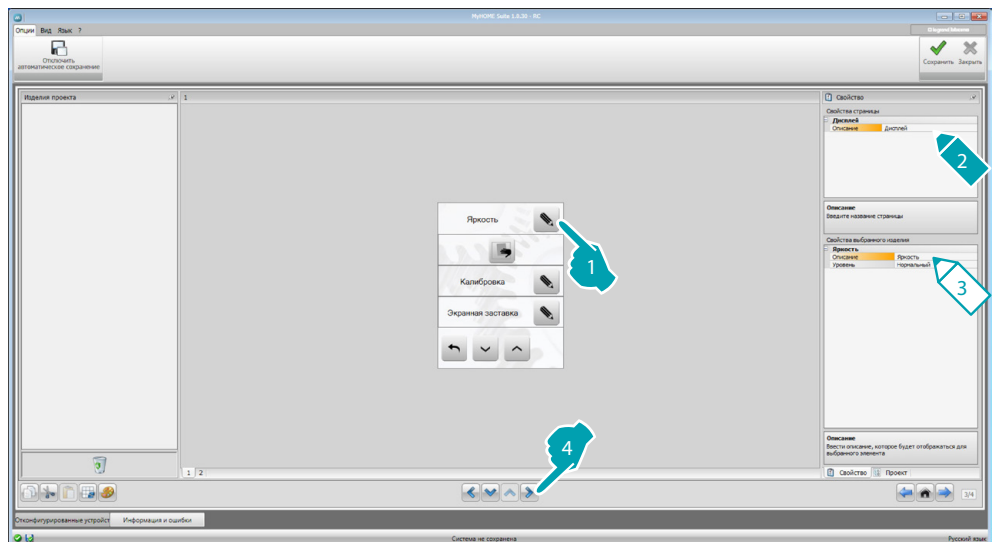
MyHOME Suite 1.0.30 - RC

Опции Вид Язык ?

Отключить автоматическое сохранение

Сохранить Закрыть

Изделия проекта

1

Свойство

Свойства страницы

Дисплей

Описание Дисплей

Описание
Введите название страницы

Свойства выбранного изделия

Яркость

Описание Яркость

Уровень Нормальный

Описание
Ввести описание, которое будет отображаться для выбранного элемента

Свойство Проект

Яркость

Калибровка

Экранная заставка

1

2

3

4

1 2

3/4

Отконфигурированные устройст Информация и ошибки

Система не сохранена

Русский язык